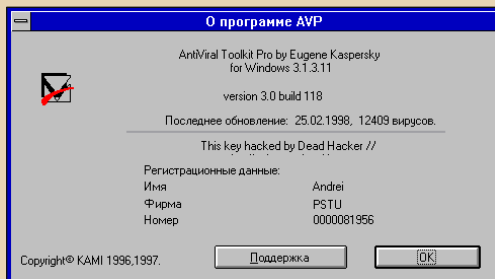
О программе AVP

AntiViral Toolkit Pro by Eugene Kaspersky
for Windows 3.1.3.11

version 3.0 build 118

Последнее обновление: 25.02.1998, 12409 вирусов.

This key hacked by Dead Hacker //

Регистрационные данные:

| Имя | Andrei |
|---|---|
| Фирма | PSTU |
| Номер | 0000081956 |

Copyright© KAMI 1996,1997.

Поддержка

OK